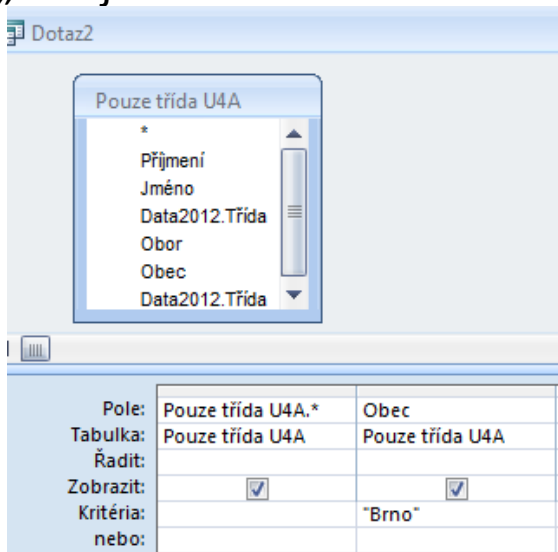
Dotaz2

Pouze třída U4A
*
Příjmení
Jméno
Data2012.Třída
Obor
Obec
Data2012.Třída

| | | |
|---|---|---|
| Pole: | Pouze třída U4A.* | Obec |
| Tabulka: | Pouze třída U4A | Pouze třída U4A |
| Řadit: | | |
| Zobrazit: | ☑ | ☑ |
| Kritéria: | | "Brno" |
| nebo: | | |